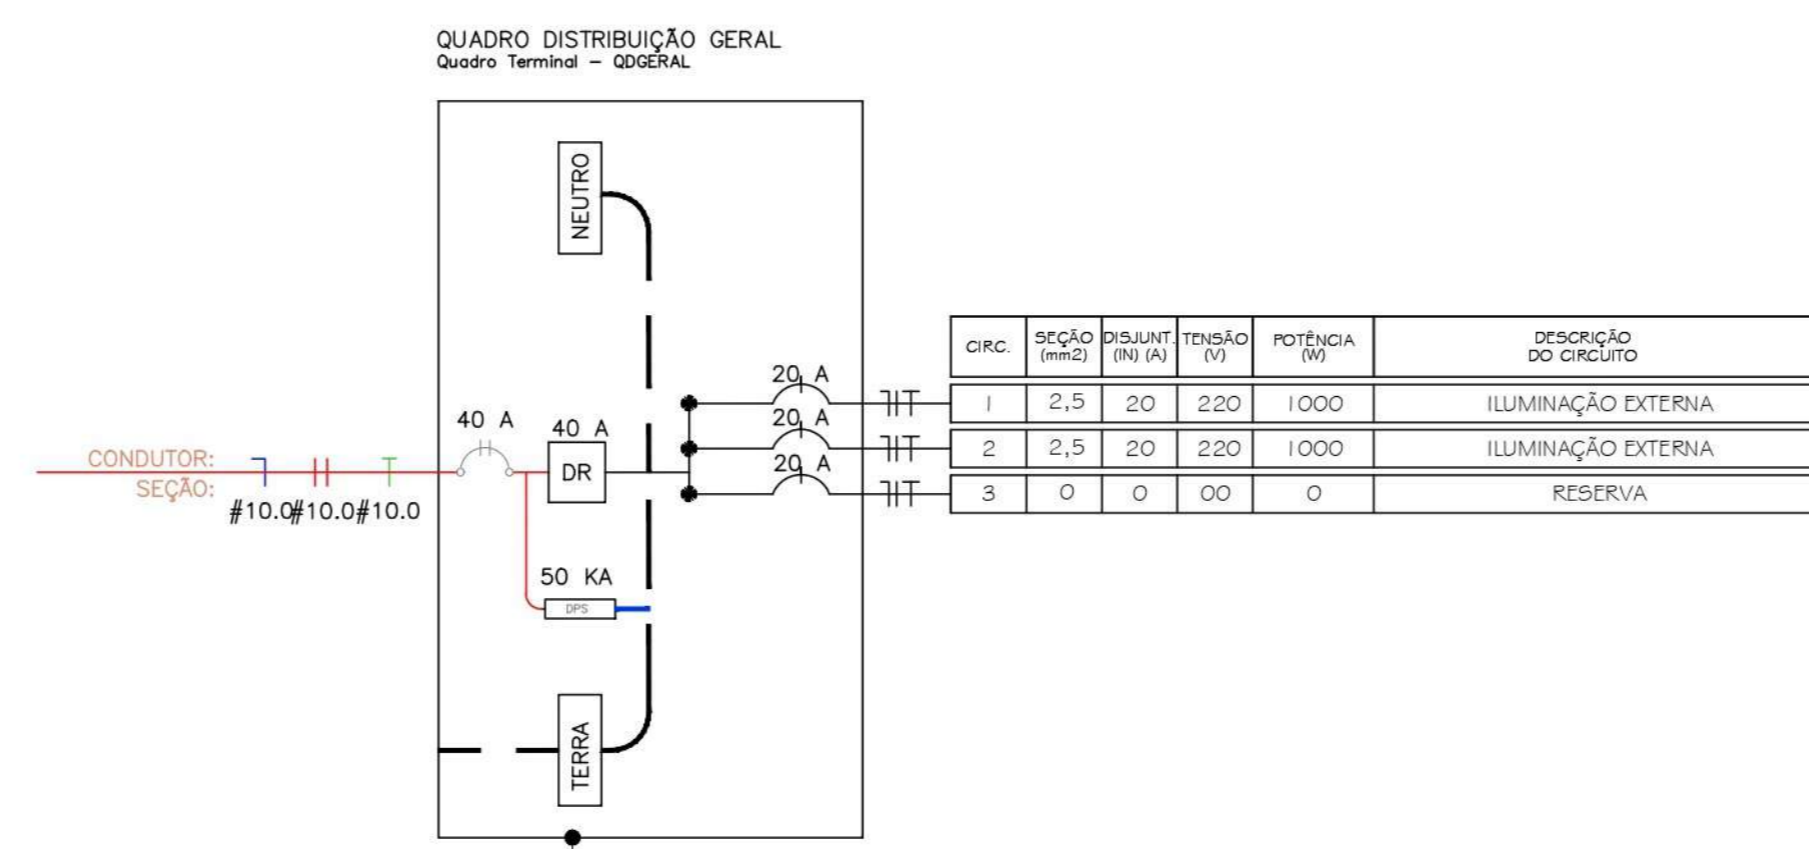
QUADRO DISTRIBUIÇÃO GERAL
Quadro Terminal – QDGERAL

NEUTRO

CONDUTOR:
SEÇÃO:
#10.0 #10.0 #10.0

40 A
40 A
DR
50 KA
DPS
20 A
20 A
20 A

TERRA

| CIRC. | SEÇÃO (mm2) | DISJUNT. (IN) (A) | TENSÃO (V) | POTÊNCIA (W) | DESCRIÇÃO DO CIRCUITO |
|---|---|---|---|---|---|
| 1 | 2,5 | 20 | 220 | 1000 | ILUMINAÇÃO EXTERNA |
| 2 | 2,5 | 20 | 220 | 1000 | ILUMINAÇÃO EXTERNA |
| 3 | 0 | 0 | 00 | 0 | RESERVA |